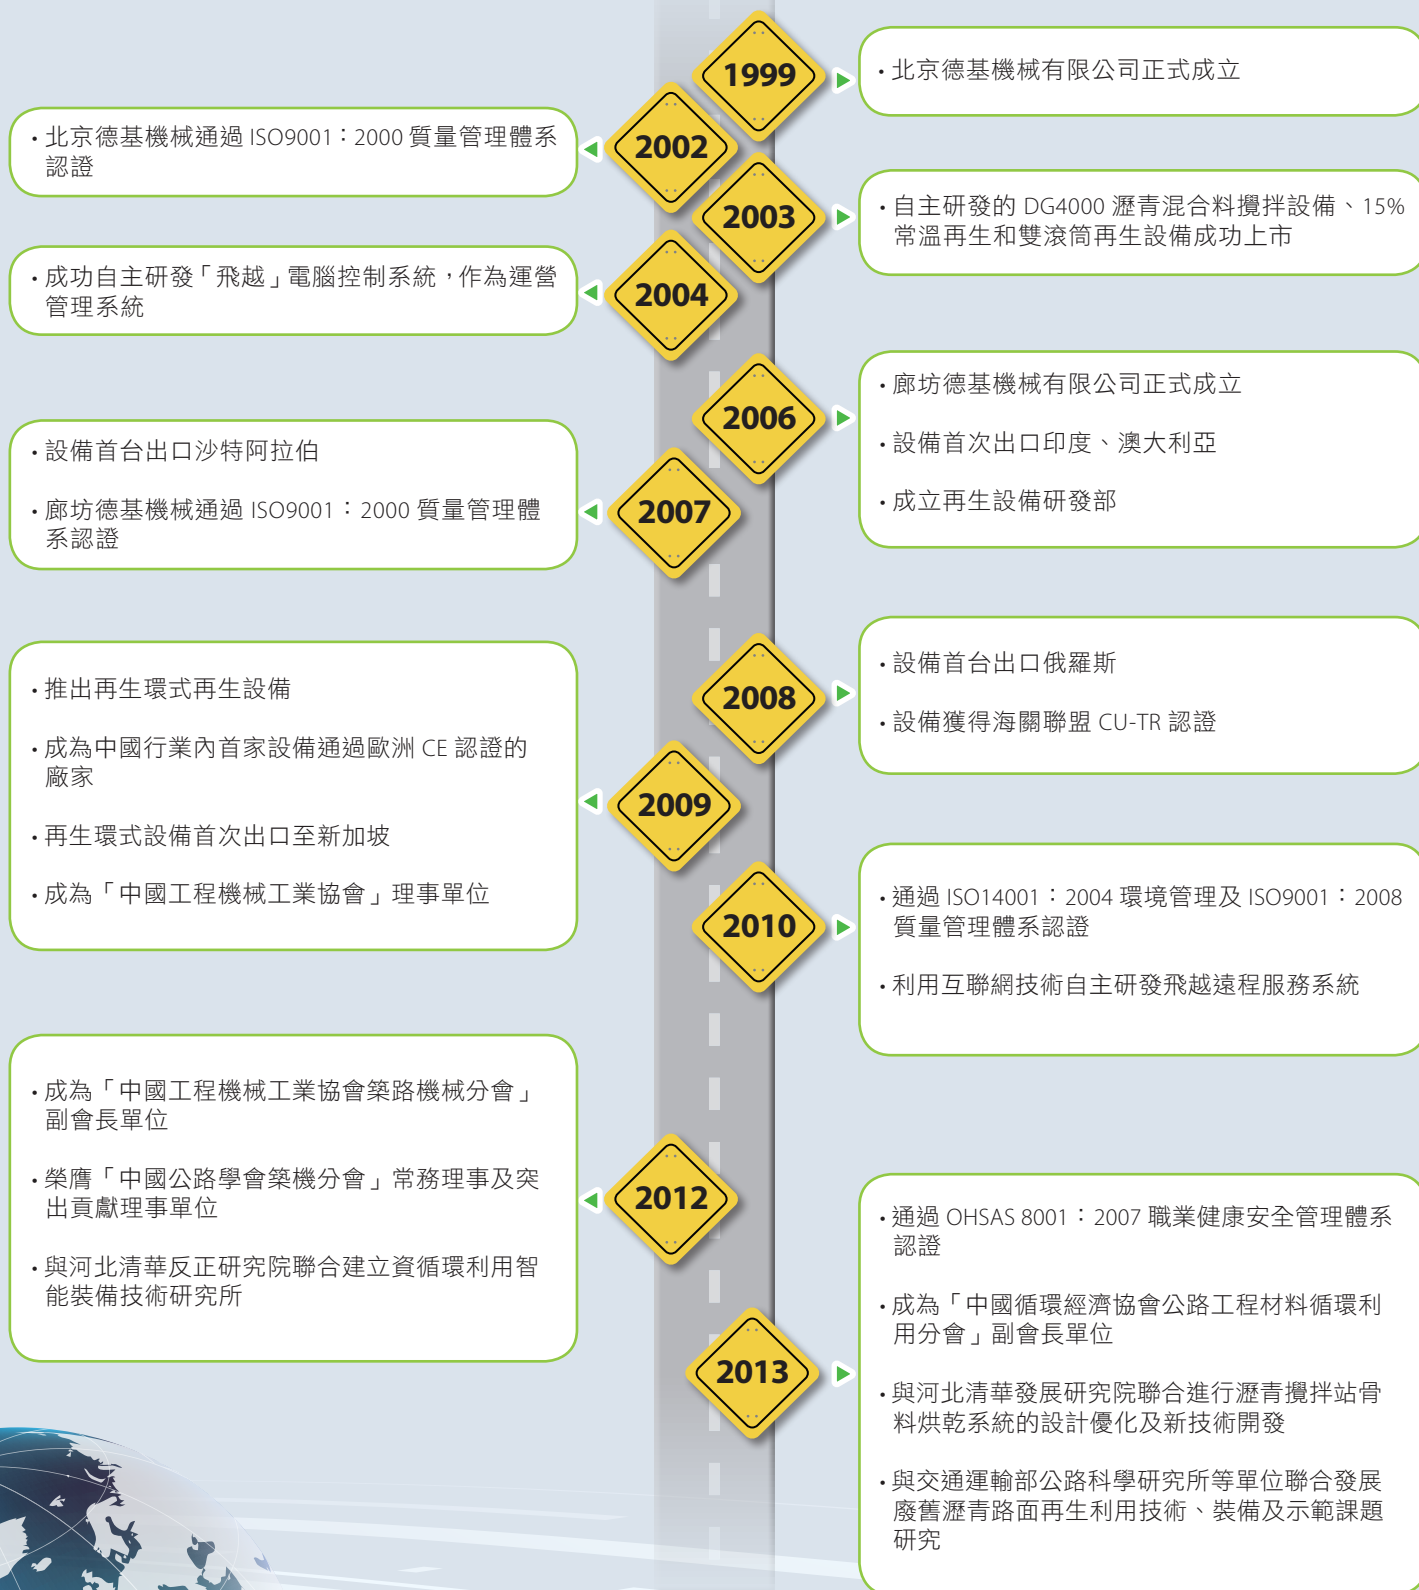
1999

• 北京德基機械有限公司正式成立

2002

• 北京德基機械通過 ISO9001：2000 質量管理體系認證

2003

• 自主研發的 DG4000 瀝青混合料攪拌設備、15% 常溫再生和雙滾筒再生設備成功上市

2004

• 成功自主研發「飛越」電腦控制系統，作為運營管理系統

2006

• 廊坊德基機械有限公司正式成立

• 設備首次出口印度、澳大利亞

• 成立再生設備研發部

2007

• 設備首台出口沙特阿拉伯

• 廊坊德基機械通過 ISO9001：2000 質量管理體系認證

2008

• 設備首台出口俄羅斯

• 設備獲得海關聯盟 CU-TR 認證

2009

• 推出再生環式再生設備

• 成為中國行業內首家設備通過歐洲 CE 認證的廠家

• 再生環式設備首次出口至新加坡

• 成為「中國工程機械工業協會」理事單位

2010

• 通過 ISO14001：2004 環境管理及 ISO9001：2008 質量管理體系認證

• 利用互聯網技術自主研發飛越遠程服務系統

2012

• 成為「中國工程機械工業協會築路機械分會」副會長單位

• 榮膺「中國公路學會築機分會」常務理事及突出貢獻理事單位

• 與河北清華反正研究院聯合建立資循環利用智能裝備技術研究所

2013

• 通過 OHSAS 8001：2007 職業健康安全管理體系認證

• 成為「中國循環經濟協會公路工程材料循環利用分會」副會長單位

• 與河北清華發展研究院聯合進行瀝青攪拌站骨料烘乾系統的設計優化及新技術開發

• 與交通運輸部公路科學研究所等單位聯合發展廢舊瀝青路面再生利用技術、裝備及示範課題研究